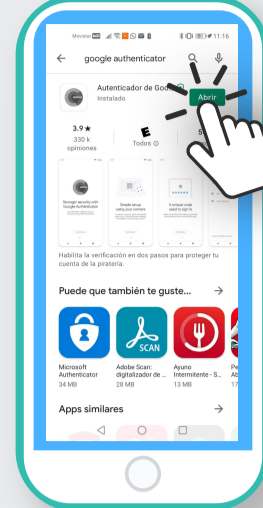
Movistar 11:16

google authenticator

Autenticador de Goo

Instalado

Abrir

3.9 ★

330 k opiniones

E

Todos

Stronger security with Google Authenticator

Simple set up using your camera

A unique code used to sign in

Habilita la verificación en dos pasos para proteger tu cuenta de la piratería.

Puede que también te guste...

→

SCAN

Microsoft Authenticator

34 MB

Adobe Scan: digitalizador de ...

28 MB

Ayuno Intermitente - S...

13 MB

Apps similares

→